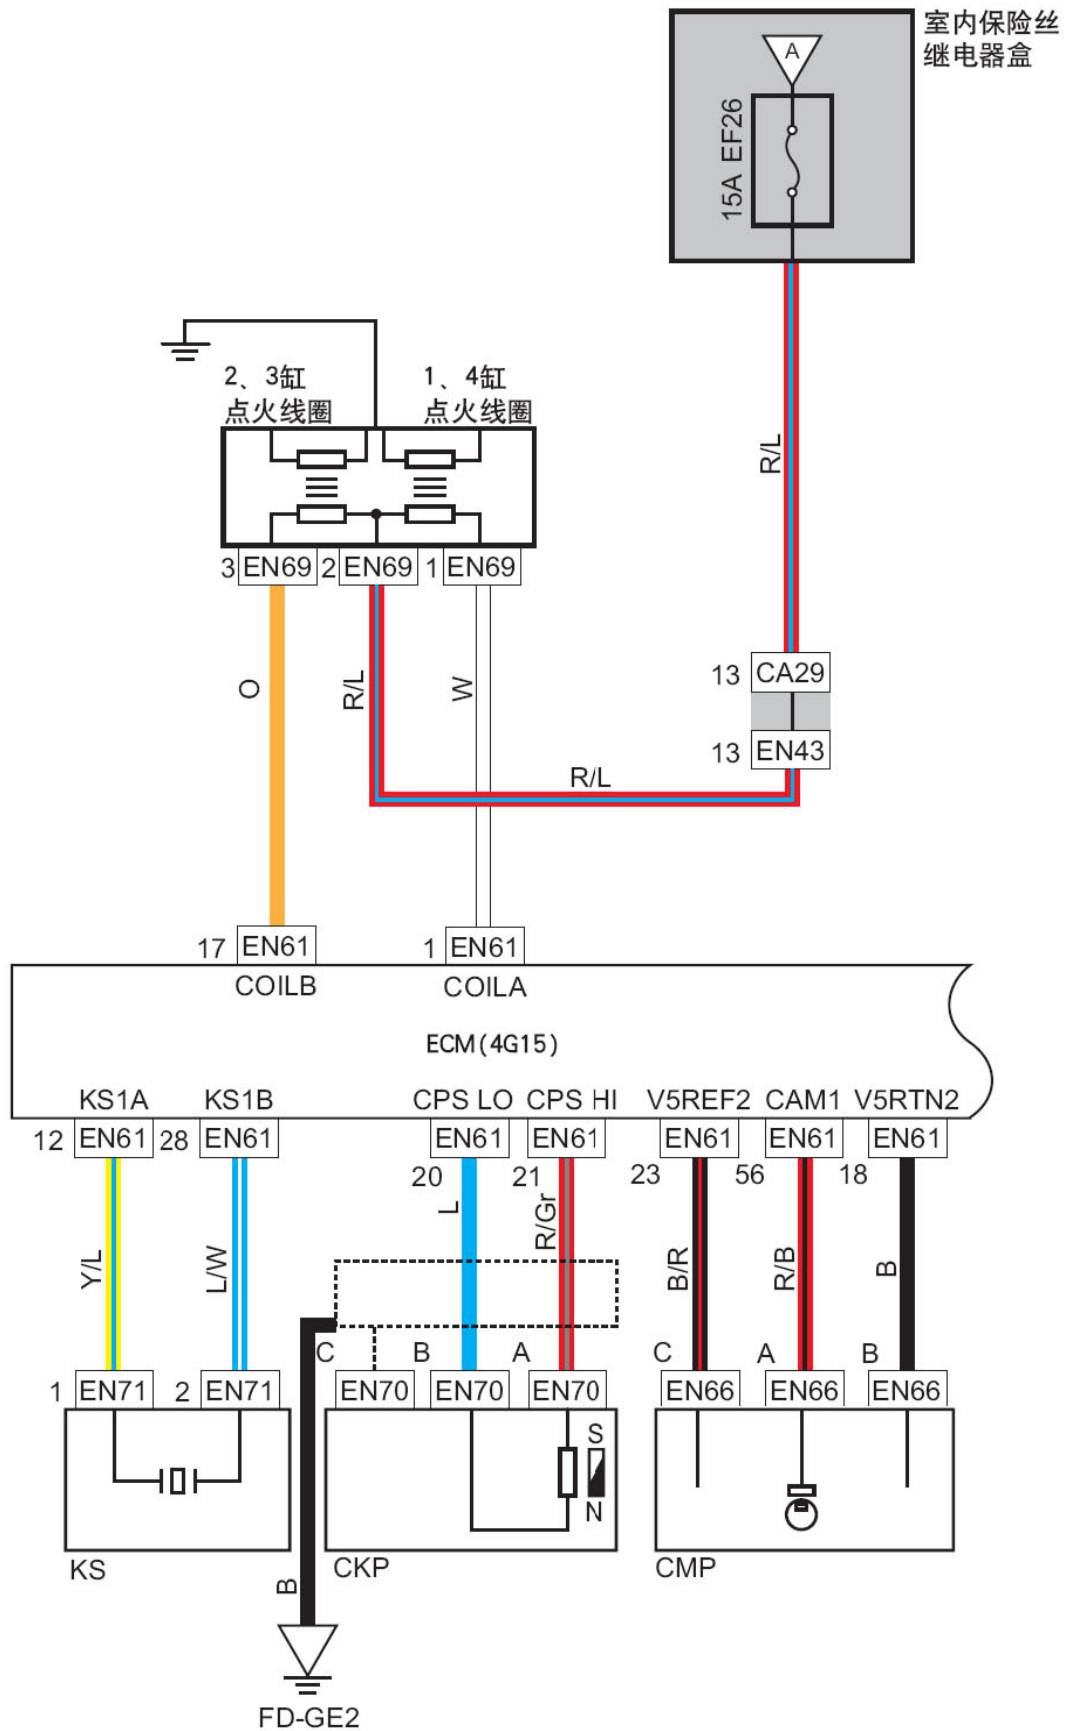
室内保险丝继电器盒

A

15A EF26

R/L

2、3缸
点火线圈

1、4缸
点火线圈

3 EN69 2 EN69 1 EN69

O

R/L

W

13 CA29

13 EN43

R/L

17 EN61

1 EN61

COILB

COILA

ECM (4G15)

KS1A KS1B CPS LO CPS HI V5REF2 CAM1 V5RTN2

12 EN61 28 EN61 EN61 EN61 EN61 EN61 EN61

20 21 23 56 18

Y/L L/W L R/Gr B/R R/B B

C B A C A B

1 EN71 2 EN71 EN70 EN70 EN70 EN66 EN66 EN66

S

N

KS CKP CMP

B

FD-GE2